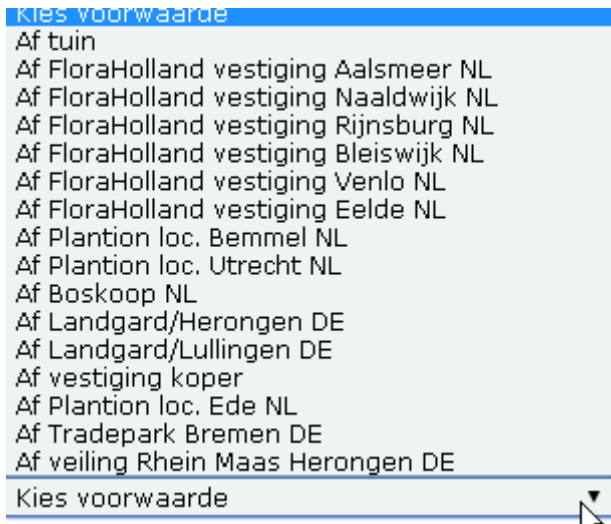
Kies voorwaarde
Af tuin
Af FloraHolland vestiging Aalsmeer NL
Af FloraHolland vestiging Naaldwijk NL
Af FloraHolland vestiging Rijnsburg NL
Af FloraHolland vestiging Bleiswijk NL
Af FloraHolland vestiging Venlo NL
Af FloraHolland vestiging Eelde NL
Af Plantion loc. Bemmel NL
Af Plantion loc. Utrecht NL
Af Boskoop NL
Af Landgard/Herongen DE
Af Landgard/Lullingen DE
Af vestiging koper
Af Plantion loc. Ede NL
Af Tradepark Bremen DE
Af veiling Rhein Maas Herongen DE
Kies voorwaarde